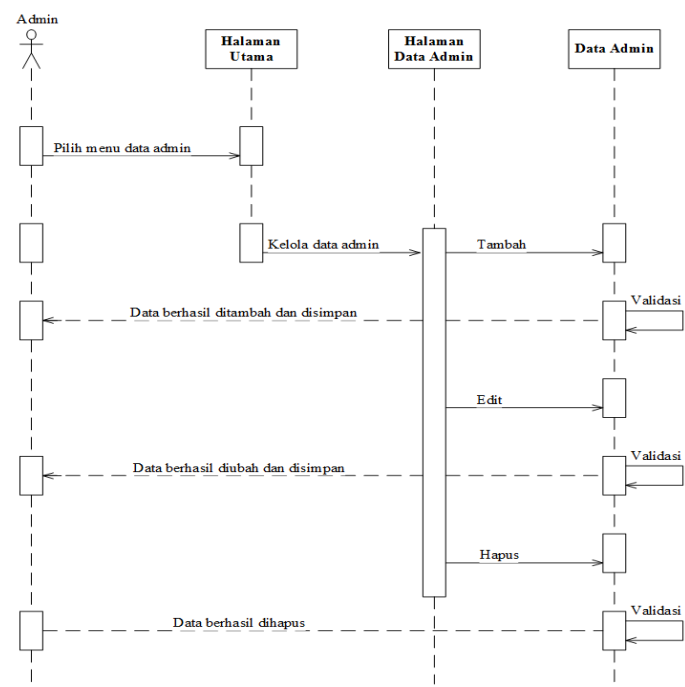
Admin

Halaman Utama

Halaman Data Admin

Data Admin

Pilih menu data admin

Kelola data admin

Tambah

Validasi

Data berhasil ditambah dan disimpan

Edit

Validasi

Data berhasil diubah dan disimpan

Hapus

Validasi

Data berhasil dihapus